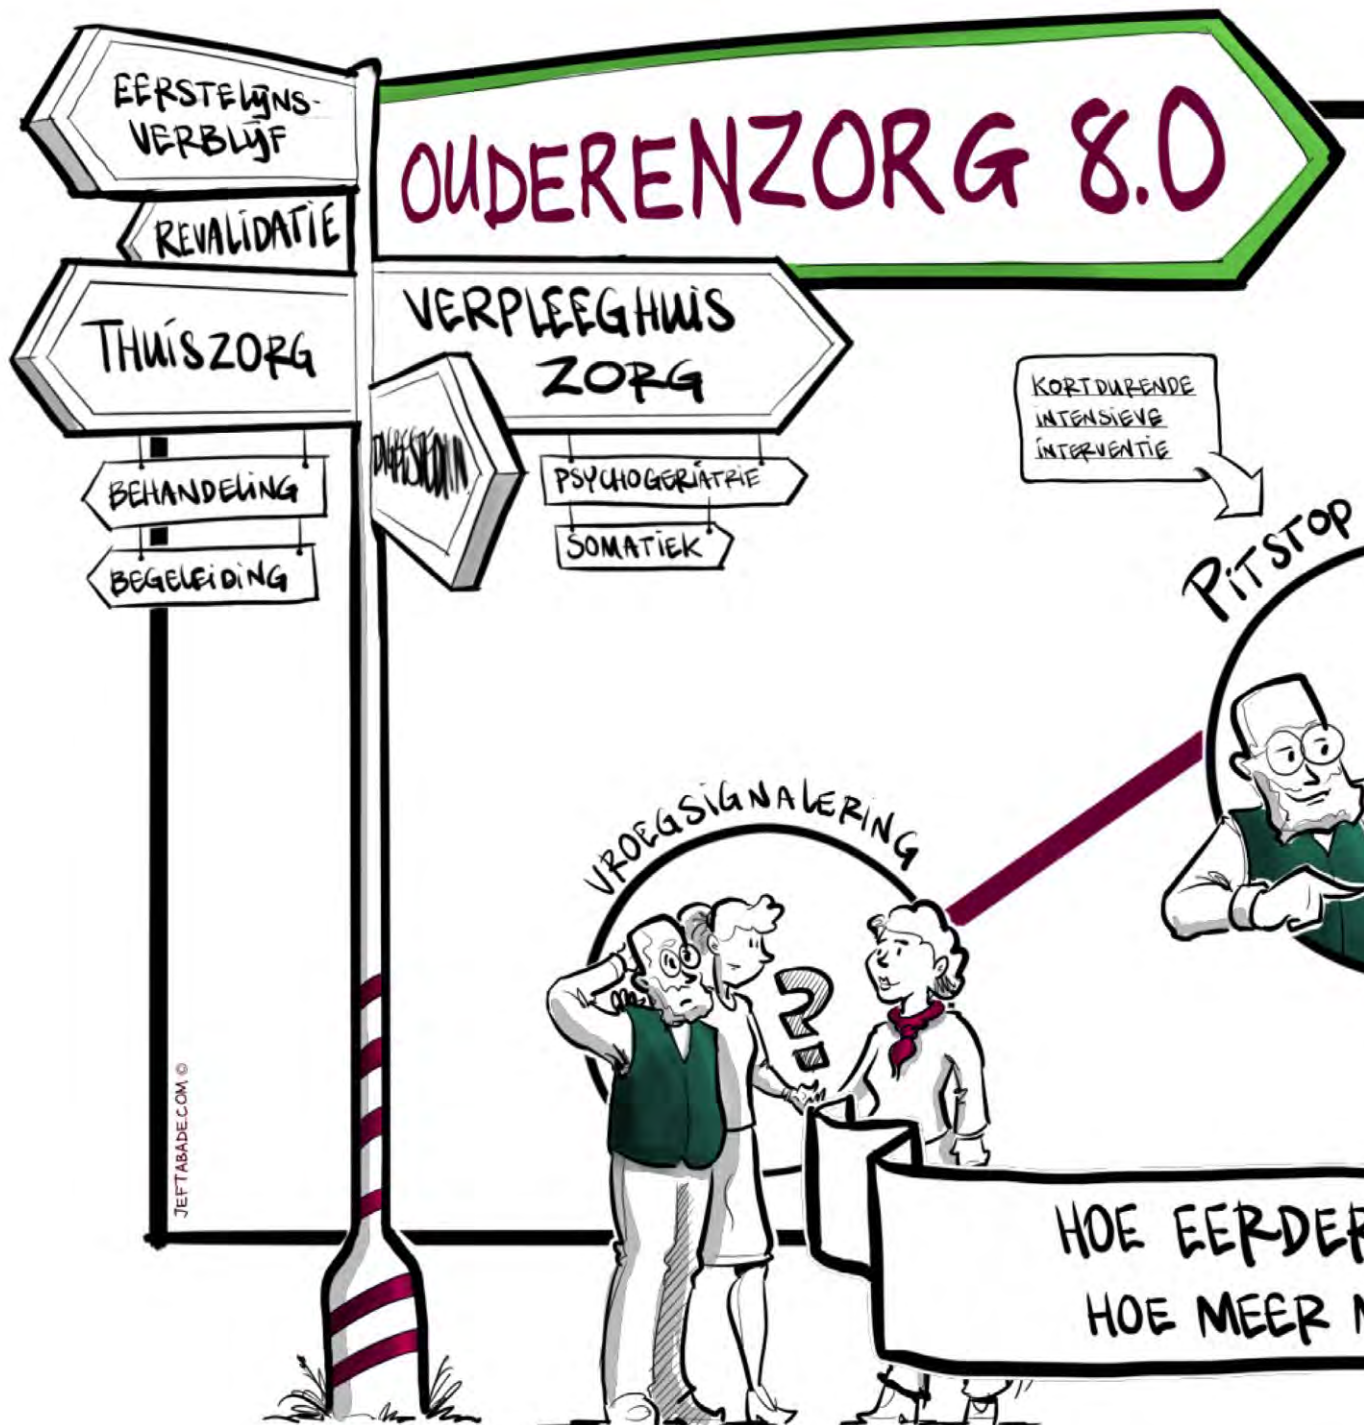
EERSTELIJNS-VERBLIJF

REVALIDATIE

THUISZORG

BEHANDELING

BEGELEIDING

OUDERENZORG 8.0

VERPLEEGHUIS ZORG

DAGBESTEDING

PSYCHOGERIATRIE

SOMATIEK

KORTDURENDE INTENSIEVE INTERVENTIE

PITSTOP

VROEGSIGNALERING

JEFTABADE.COM ©

HOE EERDER

HOE MEER